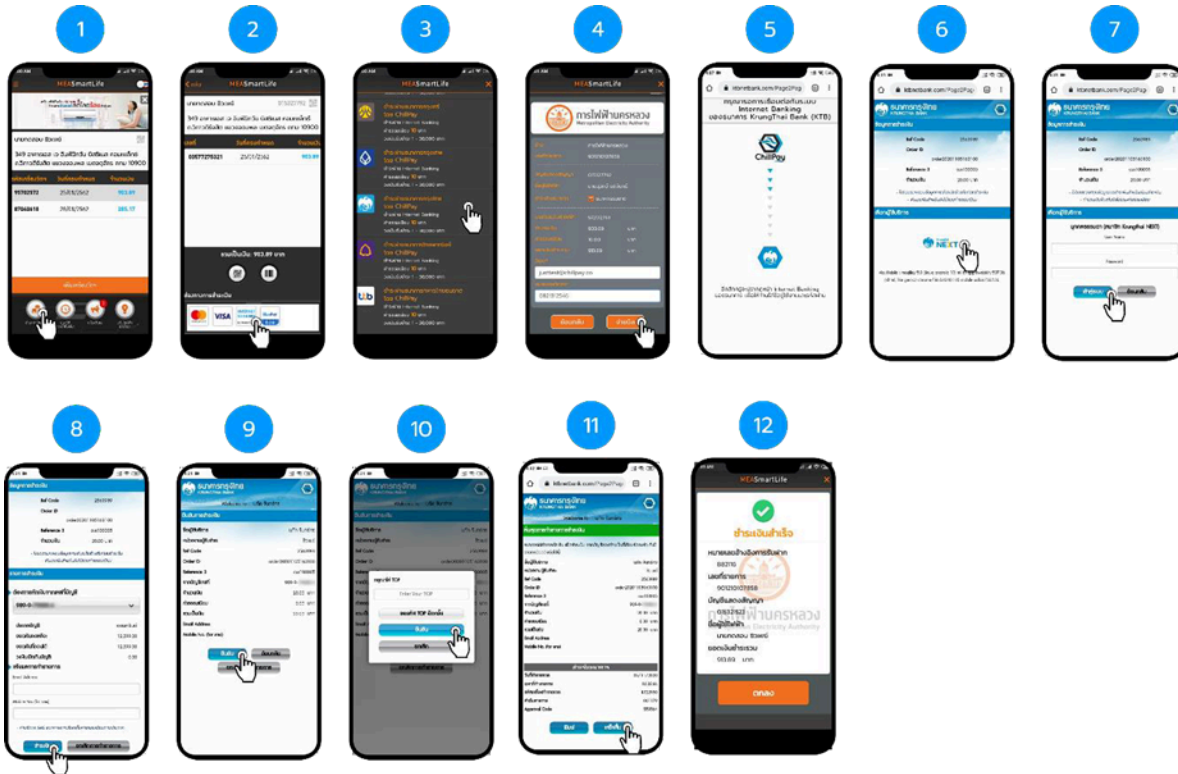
1

MEASmartLife

2

MEASmartLife

3

MEASmartLife

ChillPay

ChillPay

ChillPay

ChillPay

ChillPay

4

การไฟฟ้านครหลวง
Metropolitan Electricity Authority

5

ktbnetbank.com/Page2Pay

Internet Banking

KrungThai Bank (KTB)

ChillPay

6

ktbnetbank.com/Page2Pay

ธนาคารกรุงไทย

Ref Code

Order ID

Reference 1

NEXT

7

ktbnetbank.com/Page2Pay

ธนาคารกรุงไทย

Ref Code

Order ID

(KrungThai NEXT)

User Name

Password

8

Ref Code

Order ID

Reference 1

Email Address

9

ธนาคารกรุงไทย

Ref Code

Order ID

Reference 1

Email Address

Mobile No.

10

ธนาคารกรุงไทย

Enter Your TOP

11

ktbnetbank.com/Page2Pay

ธนาคารกรุงไทย

Ref Code

Order ID

Reference 1

Email Address

Mobile No.

Approval Code

12

MEASmartLife

ชำระเงินสำเร็จ

การไฟฟ้านครหลวง
Metropolitan Electricity Authority

953.89 บาท

ตกลง